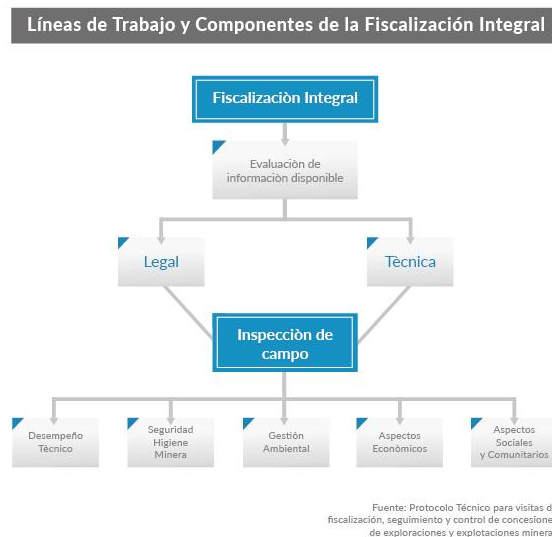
Líneas de Trabajo y Componentes de la Fiscalización Integral

Fiscalizaciòn Integral

Evaluaciòn de informaciòn disponible

Legal

Tècnica

Inspecciòn de campo

Desempeño Técnico

Seguridad Higiene Minera

Gestiòn Ambiental

Aspectos Econòmicos

Aspectos Sociales y Comunitarios

Fuente: Protocolo Técnico para visitas de fiscalización, seguimiento y control de concesiones de exploraciones y explotaciones minera